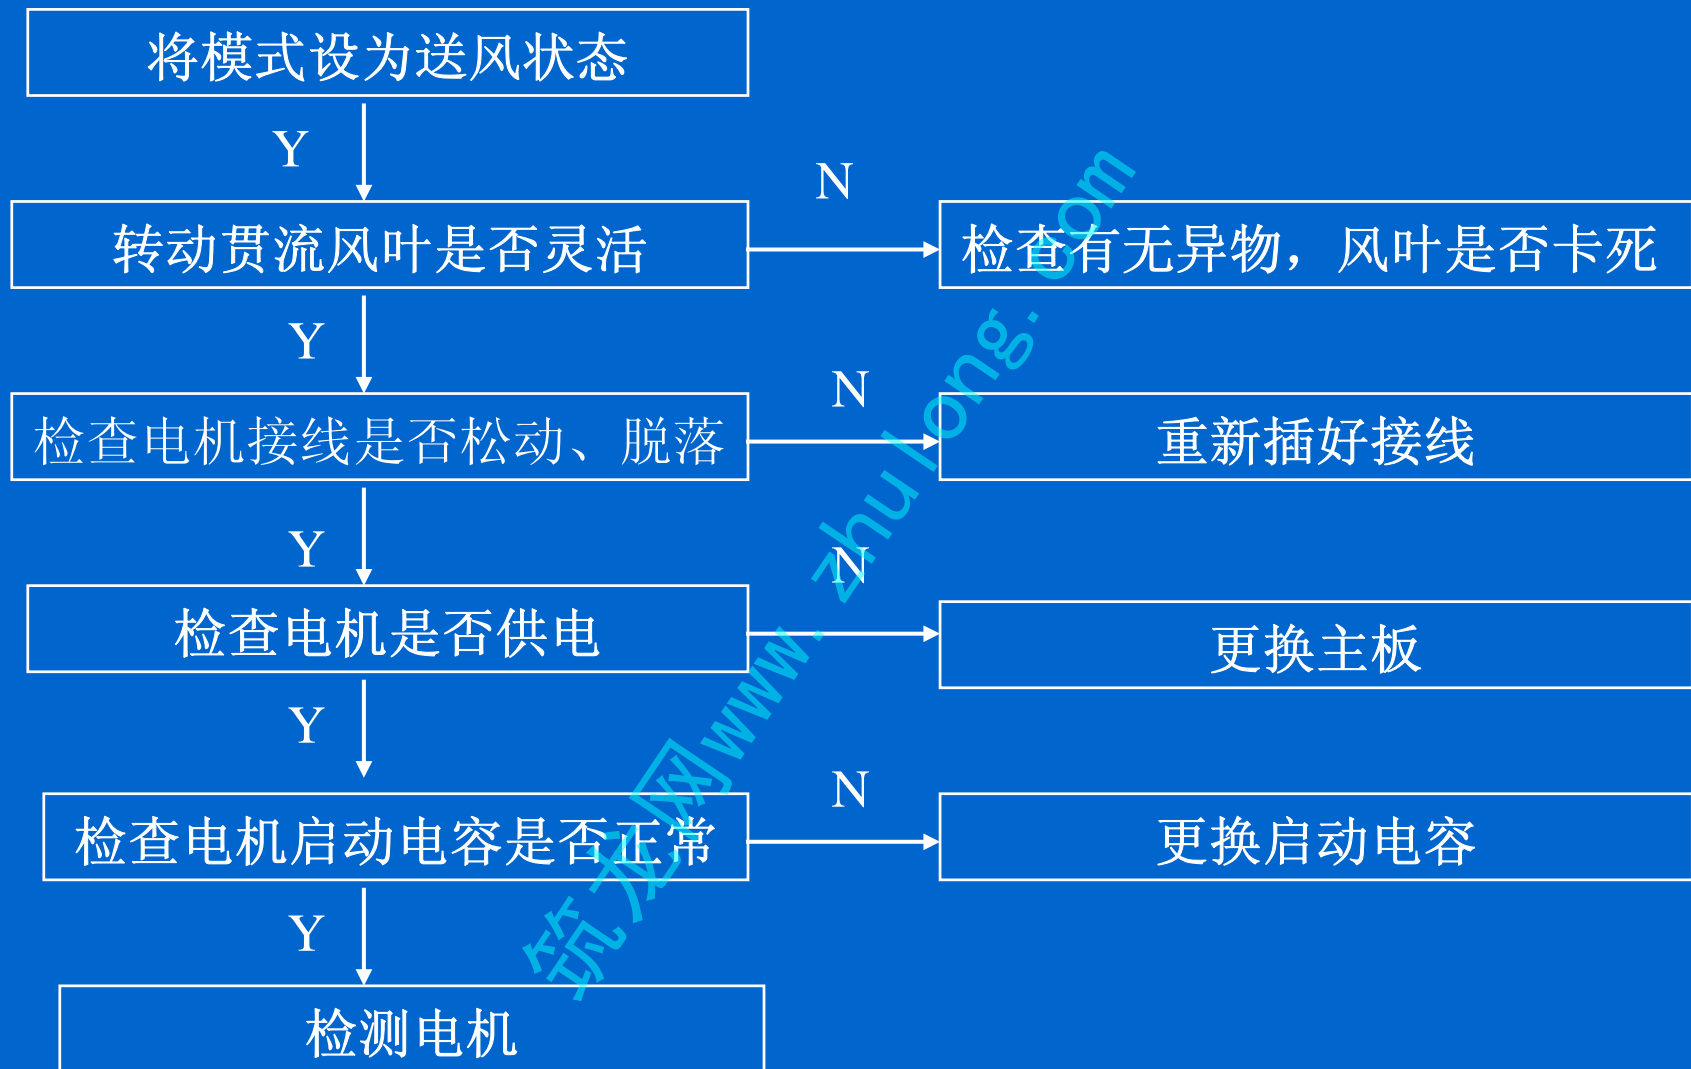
将模式设为送风状态

Y

转动贯流风叶是否灵活

N

检查有无异物，风叶是否卡死

Y

检查电机接线是否松动、脱落

N

重新插好接线

Y

检查电机是否供电

N

更换主板

Y

检查电机启动电容是否正常

N

更换启动电容

Y

检测电机

筑龙网www.zhulong.com